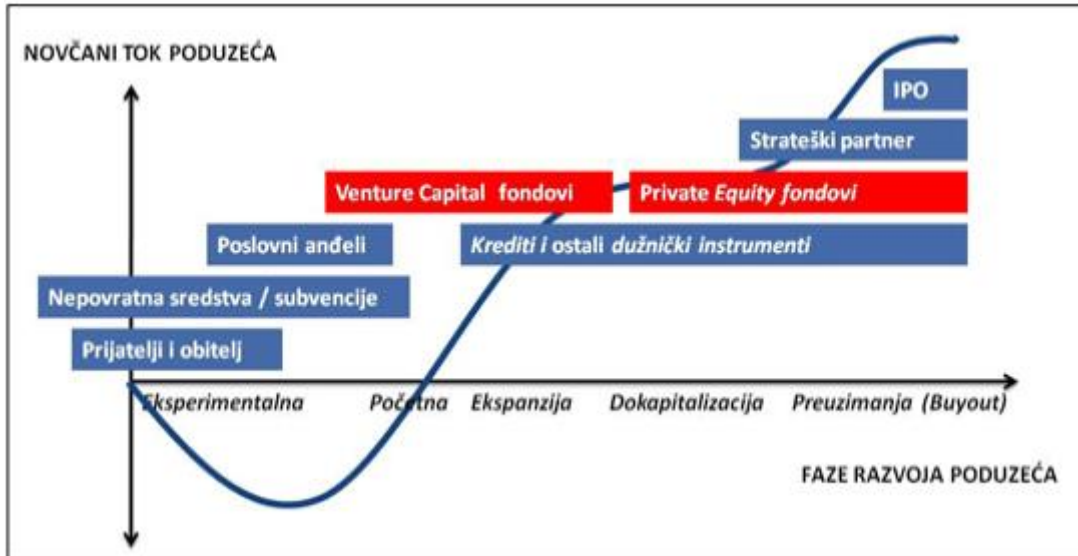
NOVČANI TOK PODUZEĆA

IPO

Strateški partner

Venture Capital fondovi

Private Equity fondovi

Poslovni anđeli

Krediti i ostali dužnički instrumenti

Nepovratna sredstva / subvencije

Prijatelji i obitelj

Eksperimentalna Početna Ekspanzija Dokapitalizacija Preuzimanja (Buyout)

FAZE RAZVOJA PODUZEĆA